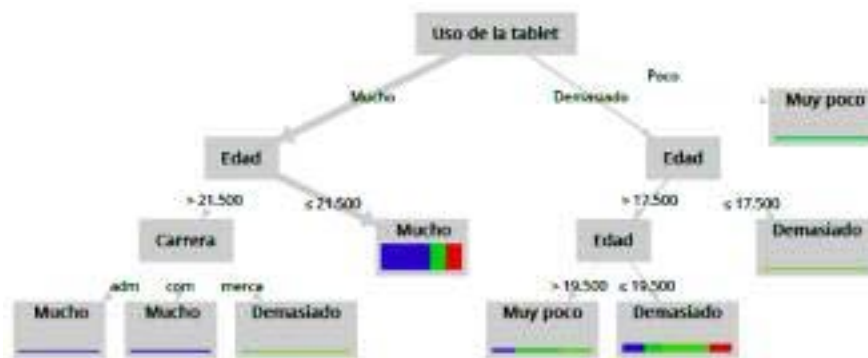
Uso de la tablet

Mucho

Demasiado

Poco

Muy poco

Edad

Edad

> 21.500

≤ 21.500

> 17.500

≤ 17.500

Carrera

Mucho

Edad

Demasiado

adm

com

merca

> 19.500

≤ 19.500

Mucho

Mucho

Demasiado

Muy poco

Demasiado